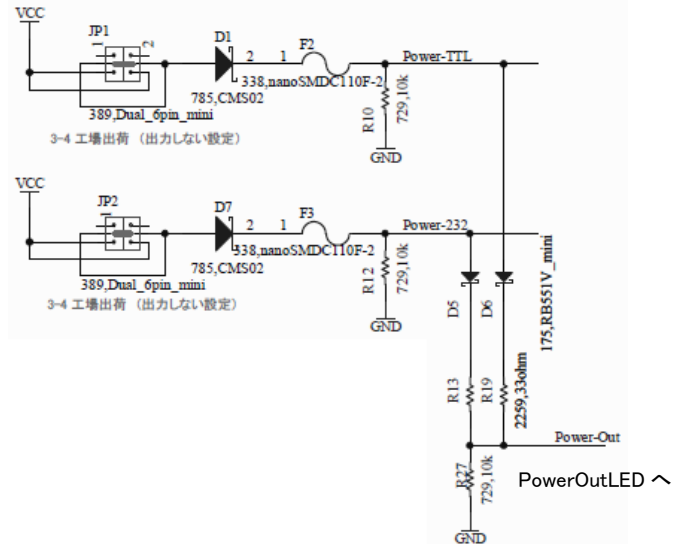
VCC

JP1

D1

2

1

F2

Power-TTL

338,nanoSMDC110F-2

785,CMS02

389,Dual_6pin_mini

R10

729,10k

3-4 工場出荷（出力しない設定）

GND

VCC

JP2

D7

2

1

F3

Power-232

338,nanoSMDC110F-2

785,CMS02

389,Dual_6pin_mini

R12

729,10k

3-4 工場出荷（出力しない設定）

GND

D5

D6

175,RB551V_mini

R13

R19

2259,33ohm

Power-Out

R27

729,10k

PowerOutLED へ

GND